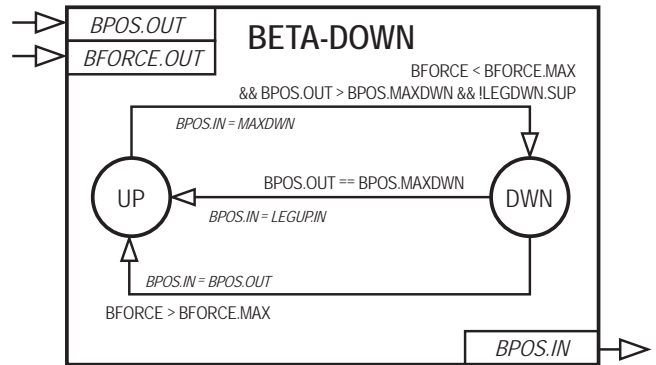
BPOS.OUT
BFORCE.OUT
BETA-DOWN

BFORCE < BFORCE.MAX && BPOS.OUT > BPOS.MAXDWN && !LEGDWN.SUP

BPOS.IN = MAXDWN

UP

DWN

BPOS.OUT == BPOS.MAXDWN

BPOS.IN = LEGUP.IN

BPOS.IN = BPOS.OUT

BFORCE > BFORCE.MAX

BPOS.IN